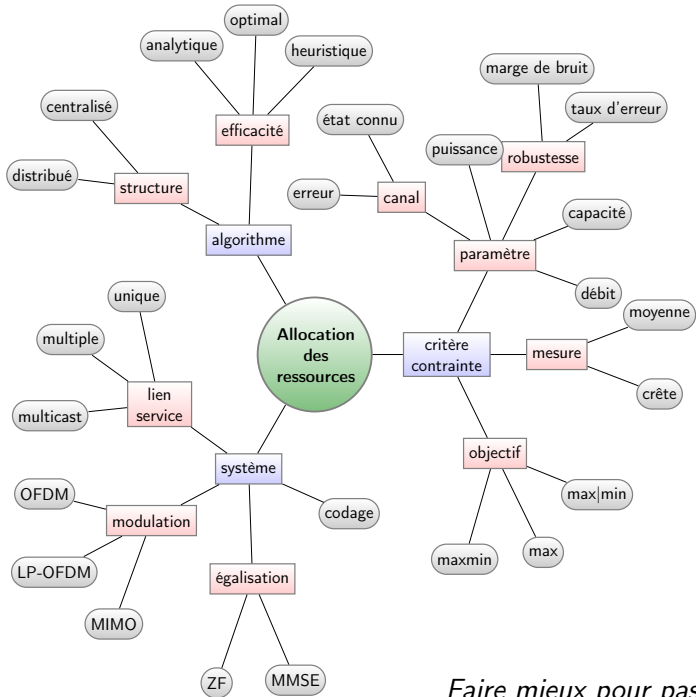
Allocation des ressources

algorithme
efficacité
optimal
analytique
heuristique
structure
centralisé
distribué

critère contrainte
paramètre
canal
état connu
erreur
robustesse
marge de bruit
taux d'erreur
puissance
capacité
débit
mesure
moyenne
crête
objectif
max|min
max
maxmin

système
lien service
unique
multiple
multicast
modulation
OFDM
LP-OFDM
MIMO
égalisation
ZF
MMSE
codage

Faire mieux pour pas